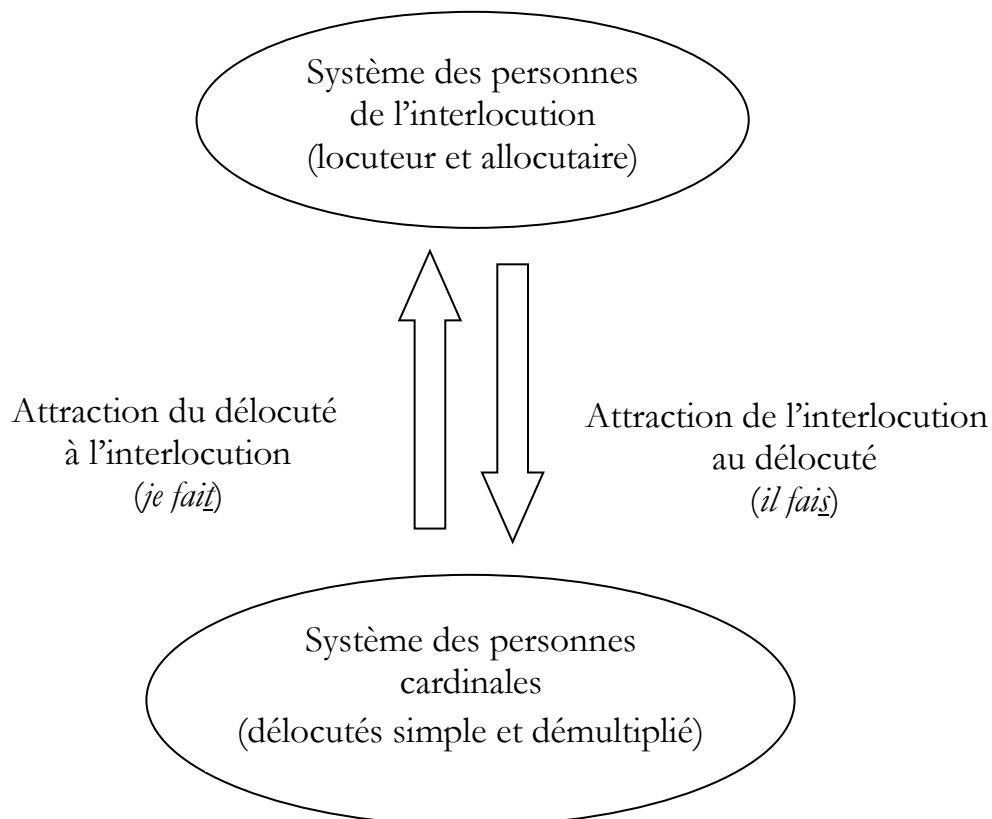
Système des personnes de l'interlocution (locuteur et allocutaire)

Attraction du délocuté à l'interlocution (*je fait*)

Attraction de l'interlocution au délocuté (*il fais*)

Système des personnes cardinales (délocutés simple et démultiplié)